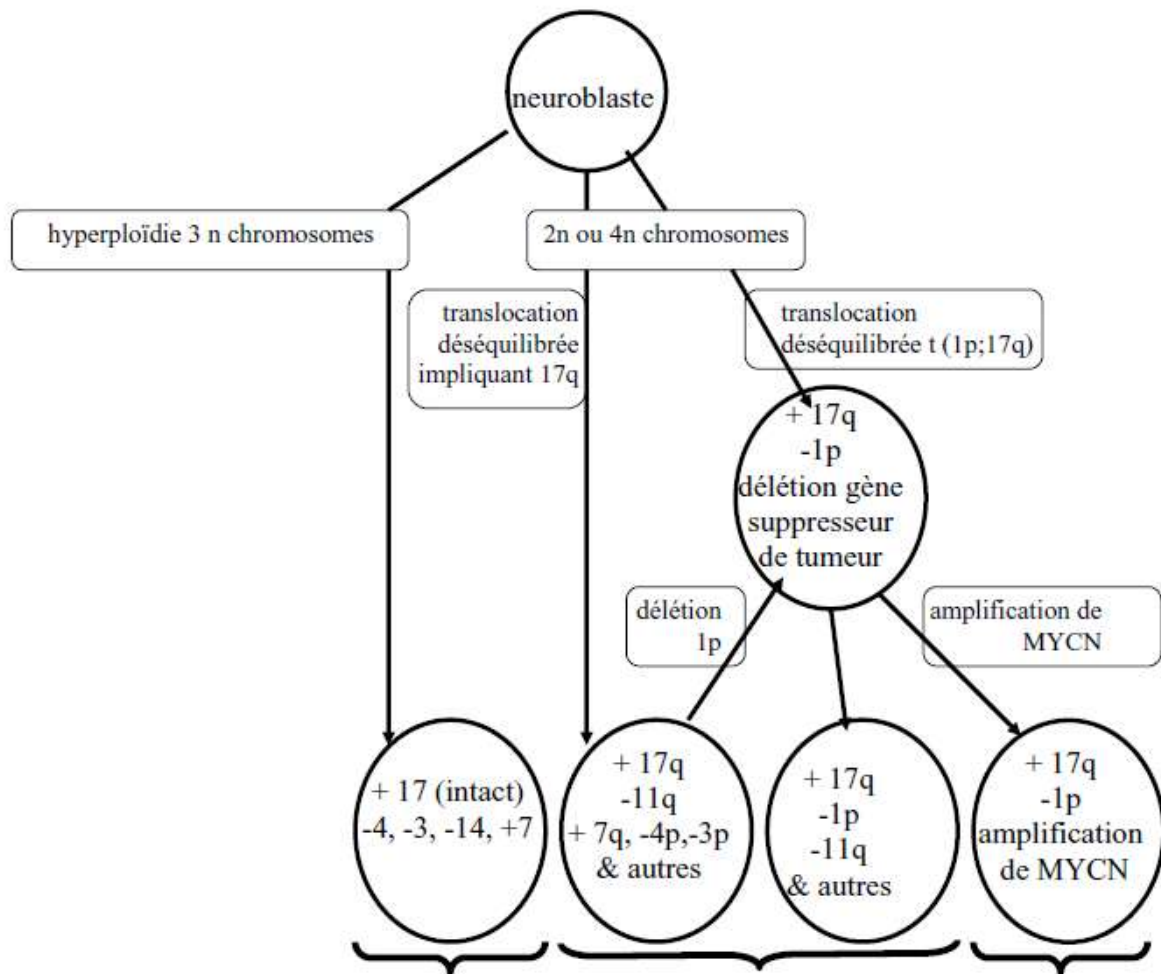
neuroblaste

hyperploïdie 3 n chromosomes

2n ou 4n chromosomes

translocation déséquilibrée impliquant 17q

translocation déséquilibrée t (1p;17q)

+ 17q
-1p
délétion gène suppresseur de tumeur

délétion 1p

amplification de MYCN

+ 17 (intact)
-4, -3, -14, +7

+ 17q
-11q
+ 7q, -4p,-3p
& autres

+ 17q
-1p
-11q
& autres

+ 17q
-1p
amplification de MYCN